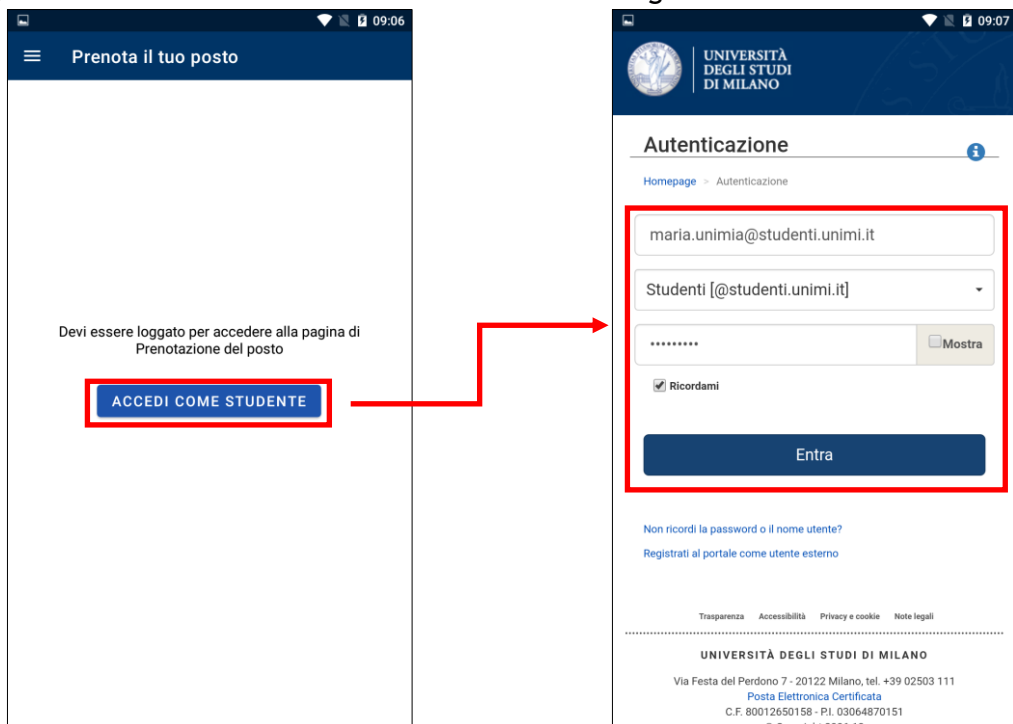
09:06

Prenota il tuo posto

Devi essere loggato per accedere alla pagina di Prenotazione del posto

ACCEDI COME STUDENTE

09:07

UNIVERSITÀ DEGLI STUDI DI MILANO

Autenticazione

Homepage > Autenticazione

maria.unimia@studenti.unimi.it

Studenti [@studenti.unimi.it]

•••••••••

Mostra

Ricordami

Entra

Non ricordi la password o il nome utente?

Registrati al portale come utente esterno

Trasparenza Accessibilità Privacy e cookie Note legali

UNIVERSITÀ DEGLI STUDI DI MILANO

Via Festa del Perdono 7 - 20122 Milano, tel. +39 02503 111

Posta Elettronica Certificata

C.F. 80012650158 - P.I. 03064870151

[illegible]